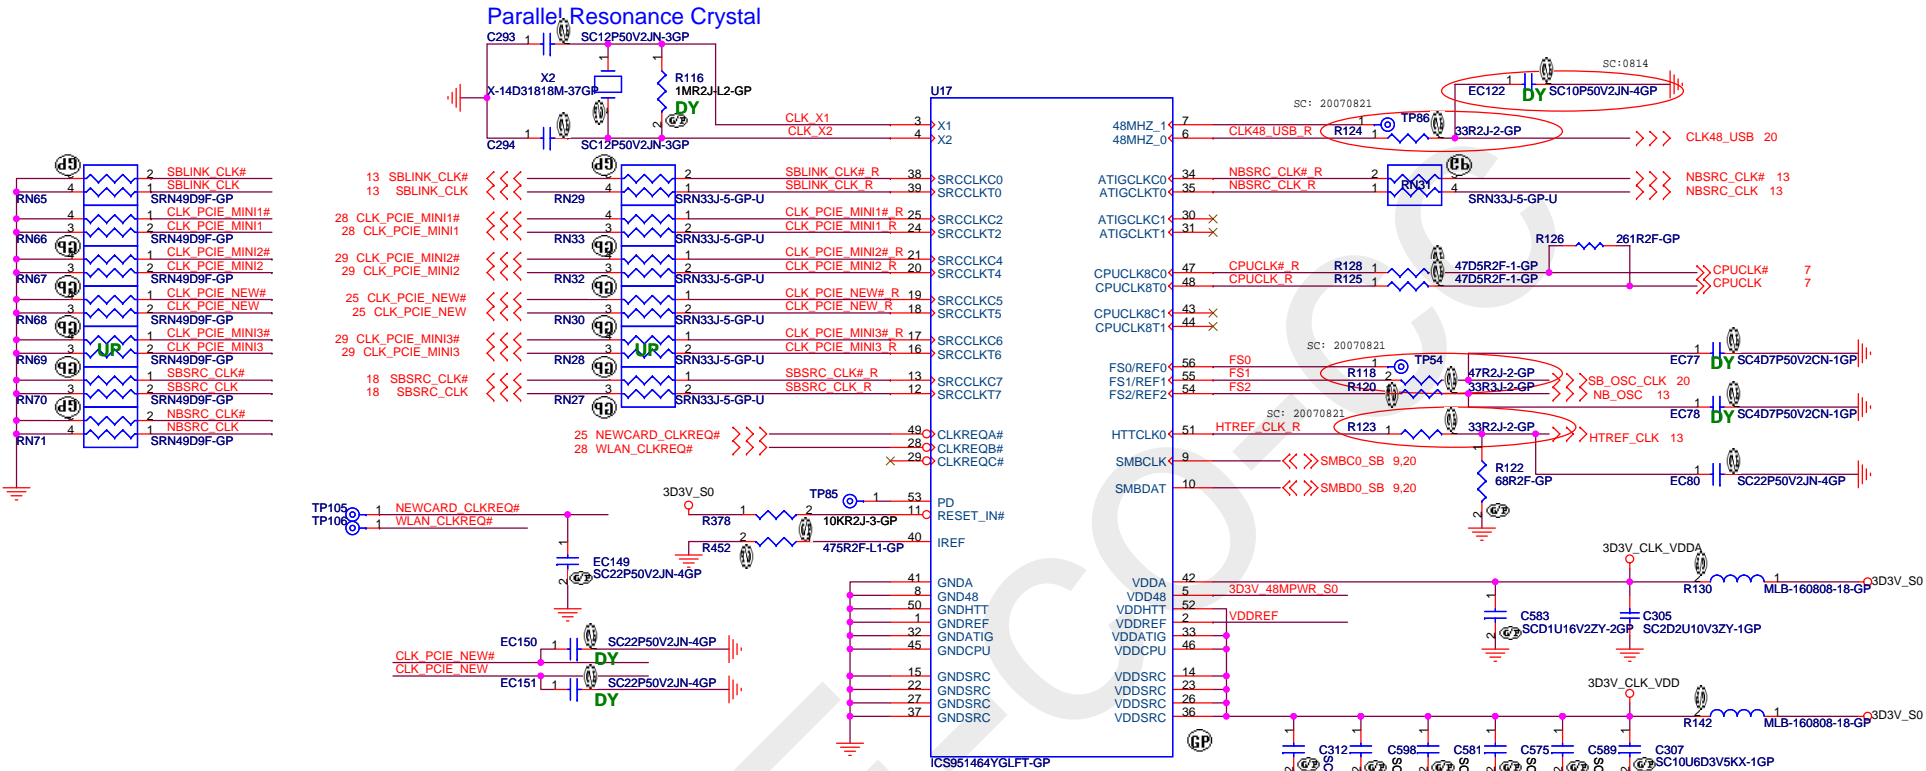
Parallel Resonance Crystal

C293 1 2 SC12P50V2JN-3GP
X2
X-14D31818M-37GP
R116
1MR2J-L2-GP
DY
C294 1 2 SC12P50V2JN-3GP
CLK_X1 3 X1
CLK_X2 4 X2
U17

RN65
2 SBLINK_CLK#
1 SBLINK_CLK
SRN49D9F-GP
RN66
CLK_PCIE_MINI1#
CLK_PCIE_MINI1
SRN49D9F-GP
RN67
CLK_PCIE_MINI2#
CLK_PCIE_MINI2
SRN49D9F-GP
RN68
CLK_PCIE_NEW#
CLK_PCIE_NEW
SRN49D9F-GP
RN69
UP
CLK_PCIE_MINI3#
CLK_PCIE_MINI3
SRN49D9F-GP
RN70
SBSRC_CLK#
SBSRC_CLK
SRN49D9F-GP
RN71
NBSRC_CLK#
NBSRC_CLK
SRN49D9F-GP

13 SBLINK_CLK#
13 SBLINK_CLK
28 CLK_PCIE_MINI1#
28 CLK_PCIE_MINI1
29 CLK_PCIE_MINI2#
29 CLK_PCIE_MINI2
25 CLK_PCIE_NEW#
25 CLK_PCIE_NEW
29 CLK_PCIE_MINI3#
29 CLK_PCIE_MINI3
18 SBSRC_CLK#
18 SBSRC_CLK

RN29 SRN33J-5-GP-U
RN33 SRN33J-5-GP-U
RN32 SRN33J-5-GP-U
RN30 SRN33J-5-GP-U
RN28 UP SRN33J-5-GP-U
RN27 SRN33J-5-GP-U

SBLINK_CLK#_R 38 SRCCLKC0
SBLINK_CLK_R 39 SRCCLKT0
CLK_PCIE_MINI1#_R 25 SRCCLKC2
CLK_PCIE_MINI1_R 24 SRCCLKT2
CLK_PCIE_MINI2#_R 21 SRCCLKC4
CLK_PCIE_MINI2_R 20 SRCCLKT4
CLK_PCIE_NEW#_R 19 SRCCLKC5
CLK_PCIE_NEW_R 18 SRCCLKT5
CLK_PCIE_MINI3#_R 17 SRCCLKC6
CLK_PCIE_MINI3_R 16 SRCCLKT6
SBSRC_CLK#_R 13 SRCCLKC7
SBSRC_CLK_R 12 SRCCLKT7

25 NEWCARD_CLKREQ# 49 CLKREQA#
28 WLAN_CLKREQ# 28 CLKREQB#
29 CLKREQC#

TP105 TP106
NEWCARD_CLKREQ#
WLAN_CLKREQ#
EC149 SC22P50V2JN-4GP
3D3V_S0
R378
TP85 53 PD
11 RESET_IN#
10KR2J-3-GP
R452 475R2F-L1-GP 40 IREF

41 GNDA
8 GND48
50 GNDHTT
1 GNDREF
32 GNDATIG
45 GNDCPU
15 GNDSRC
22 GNDSRC
27 GNDSRC
37 GNDSRC

EC150 SC22P50V2JN-4GP
DY
CLK_PCIE_NEW#
CLK_PCIE_NEW
EC151 SC22P50V2JN-4GP
DY

ICS951464YGLFT-GP

SC:0814
EC122 DY SC10P50V2JN-4GP
SC: 20070821
48MHZ_1 7
48MHZ_0 6 CLK48_USB_R R124 TP86 33R2J-2-GP CLK48_USB 20
ATIGCLKC0 34 NBSRC_CLK#_R RN31 NBSRC_CLK# 13
ATIGCLKT0 35 NBSRC_CLK_R NBSRC_CLK 13
SRN33J-5-GP-U
ATIGCLKC1 30
ATIGCLKT1 31
R126 261R2F-GP
CPUCLK8C0 47 CPUCLK#_R R128 47D5R2F-1-GP CPUCLK# 7
CPUCLK8T0 48 CPUCLK_R R125 47D5R2F-1-GP CPUCLK 7
CPUCLK8C1 43
CPUCLK8T1 44
SC: 20070821
FS0/REF0 56 FS0 TP54 EC77 DY SC4D7P50V2CN-1GP
FS1/REF1 55 FS1 R118 47R2J-2-GP SB_OSC_CLK 20
FS2/REF2 54 FS2 R120 33R3J-2-GP NB_OSC 13
SC: 20070821 EC78 DY SC4D7P50V2CN-1GP
HTTCLK0 51 HTREF_CLK_R R123 33R2J-2-GP HTREF_CLK 13
SMBCLK 9 SMBC0_SB 9,20
SMBDAT 10 SMBD0_SB 9,20
R122 68R2F-GP
EC80 SC22P50V2JN-4GP

3D3V_CLK_VDDA
VDDA 42
VDD48 5 3D3V_48MPWR_S0
VDDHTT 52
VDDREF 2 VDDREF
VDDATIG 33
VDDCPU 46
R130 MLB-160808-18-GP 3D3V_S0
C583 SCD1U16V2ZY-2GP
C305 SC2D2U10V3ZY-1GP
3D3V_CLK_VDD
VDDSRC 14
VDDSRC 23
VDDSRC 26
VDDSRC 36
R142 MLB-160808-18-GP 3D3V_S0
C312 C598 C581 C575 C589 C307 SC10U6D3V5KX-1GP